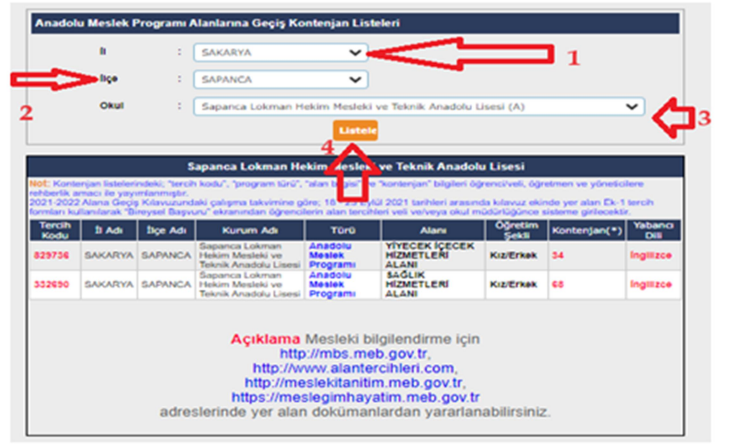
Anadolu Meslek Programı Alanlarına Geçiş Kontenjan Listeleri

İl : SAKARYA

1

İlçe : SAPANCA

2

Okul : Sapanca Lokman Hekim Mesleki ve Teknik Anadolu Lisesi (A)

3

Listele

4

Sapanca Lokman Hekim Mesleki ve Teknik Anadolu Lisesi

Not: Kontenjan listelerindeki; "tercih kodu", "program türü", "alan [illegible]" ve "kontenjan" bilgileri öğrenci/veli, öğretmen ve yöneticilere rehberlik amacı ile yayımlanmıştır.
2021-2022 Alana Geçiş Kılavuzundaki çalışma takvimine göre; 18-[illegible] Eylül 2021 tarihleri arasında kılavuz ekinde yer alan Ek-1 tercih formları kullanılarak "Bireysel Başvuru" ekranından öğrencilerin alan tercihleri veli ve/veya okul müdürlüğünce sisteme girilecektir.

| Tercih Kodu | İl Adı | İlçe Adı | Kurum Adı | Türü | Alanı | Öğretim Şekli | Kontenjan(*) | Yabancı Dili |
|---|---|---|---|---|---|---|---|---|
| 829736 | SAKARYA | SAPANCA | Sapanca Lokman Hekim Mesleki ve Teknik Anadolu Lisesi | Anadolu Meslek Programı | YİYECEK İÇECEK HİZMETLERİ ALANI | Kız/Erkek | 34 | İngilizce |
| 332690 | SAKARYA | SAPANCA | Sapanca Lokman Hekim Mesleki ve Teknik Anadolu Lisesi | Anadolu Meslek Programı | SAĞLIK HİZMETLERİ ALANI | Kız/Erkek | 68 | İngilizce |

Açıklama Mesleki bilgilendirme için
http://mbs.meb.gov.tr,
http://www.alantercihleri.com,
http://meslekitanitim.meb.gov.tr,
https://meslegimhayatim.meb.gov.tr
adreslerinde yer alan dokümanlardan yararlanabilirsiniz.